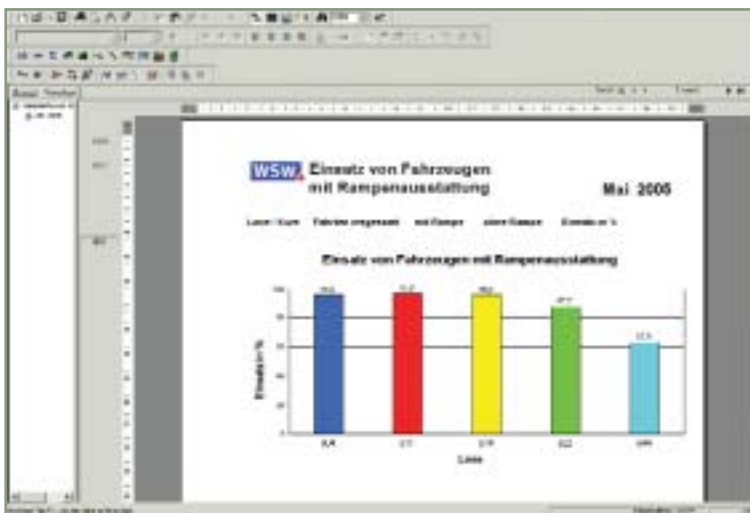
WSW Einsatz von Fahrzeugen mit Rampenausstattung

Mai 2005

Linie / Kurs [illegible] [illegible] mit Rampe ohne Rampe Einsatz in %

Einsatz von Fahrzeugen mit Rampenausstattung

| | | | | |
|---|---|---|---|---|
| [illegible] | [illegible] | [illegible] | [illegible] | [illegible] |

Einsatz in %

100
80
60
40
20
0

Linie